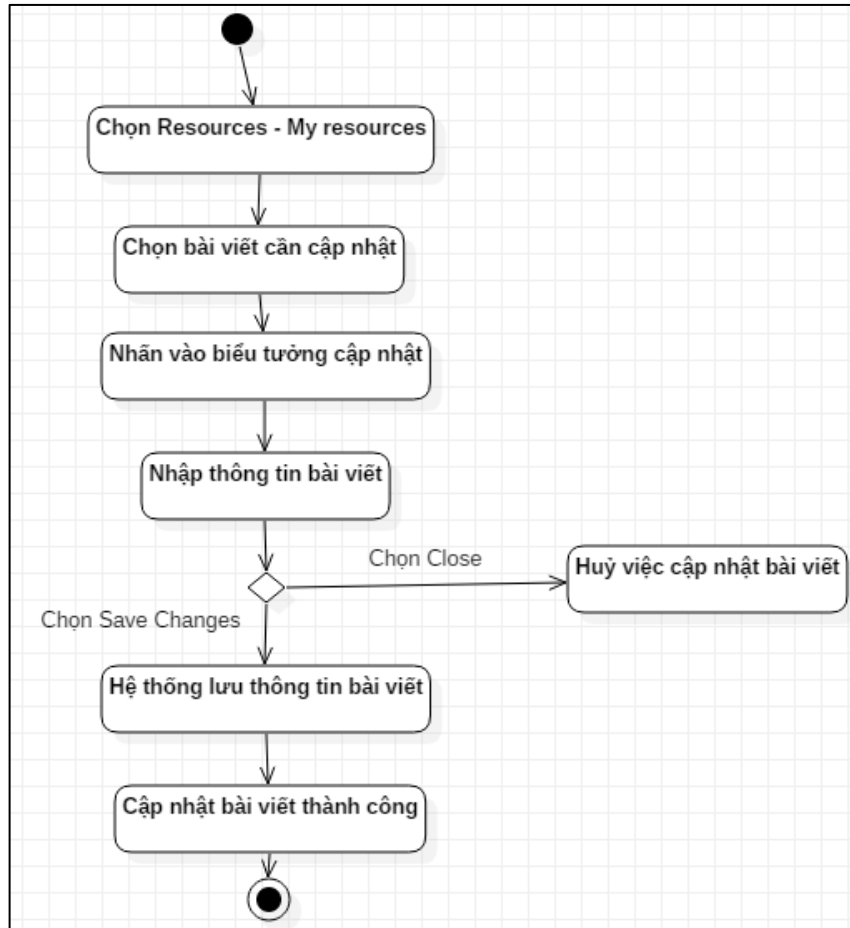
Chọn Resources - My resources

Chọn bài viết cần cập nhật

Nhấn vào biểu tưởng cập nhật

Nhập thông tin bài viết

Chọn Close

Huỷ việc cập nhật bài viết

Chọn Save Changes

Hệ thống lưu thông tin bài viết

Cập nhật bài viết thành công